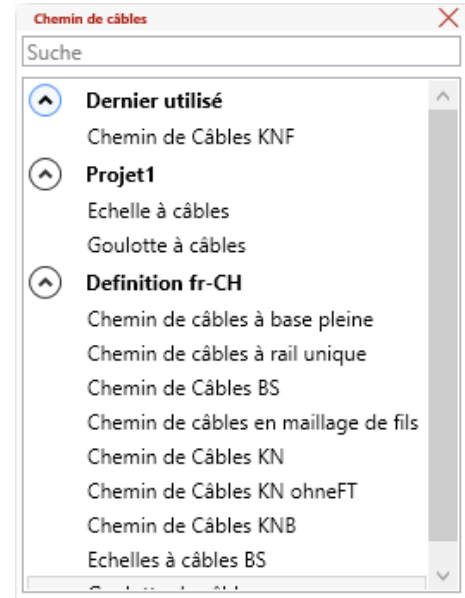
Chemin de câbles

Suche

Dernier utilisé

Chemin de Câbles KNF

Projet1

Echelle à câbles

Goulotte à câbles

Definition fr-CH

Chemin de câbles à base pleine

Chemin de câbles à rail unique

Chemin de Câbles BS

Chemin de câbles en maillage de fils

Chemin de Câbles KN

Chemin de Câbles KN ohneFT

Chemin de Câbles KNB

Echelles à câbles BS

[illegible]